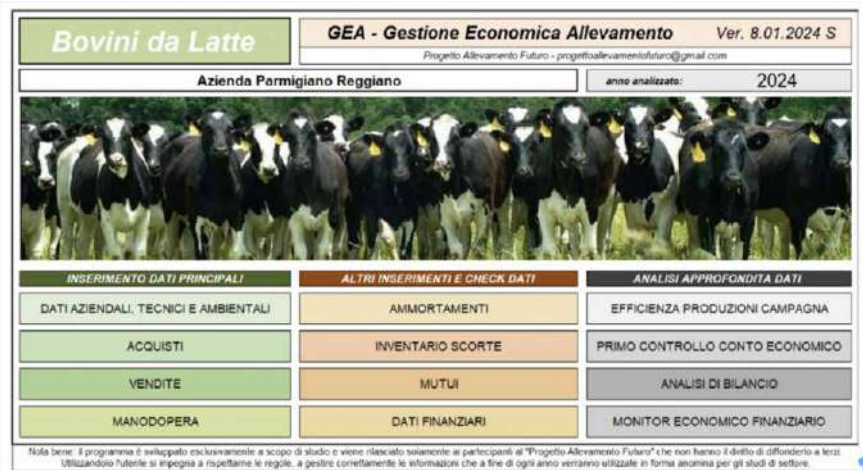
Bovini da Latte

GEA - Gestione Economica Allevamento Ver. 8.01.2024 S

Progetto Allevamento Futuro - progettoallevamentofuturo@gmail.com

Azienda Parmigiano Reggiano

anno analizzato: 2024

INSERIMENTO DATI PRINCIPALI

DATI AZIENDALI, TECNICI E AMBIENTALI

ACQUISTI

VENDITE

MANODOPERA

ALTRI INSERIMENTI E CHECK DATI

AMMORTAMENTI

INVENTARIO SCORTE

MUTUI

DATI FINANZIARI

ANALISI APPROFONDITA DATI

EFFICIENZA PRODUZIONI CAMPAGNA

PRIMO CONTROLLO CONTO ECONOMICO

ANALISI DI BILANCIO

MONITOR ECONOMICO FINANZIARIO

Nota bene: il programma è sviluppato esclusivamente a scopo di studio e viene rilasciato solamente ai partecipanti al "Progetto Allevamento Futuro" che non hanno il diritto di diffonderlo a terzi. Utilizzandolo l'utente si impegna a rispettarne le regole, a gestire correttamente le informazioni che a fine di ogni anno verranno utilizzate in forma anonima per gli studi di settore.